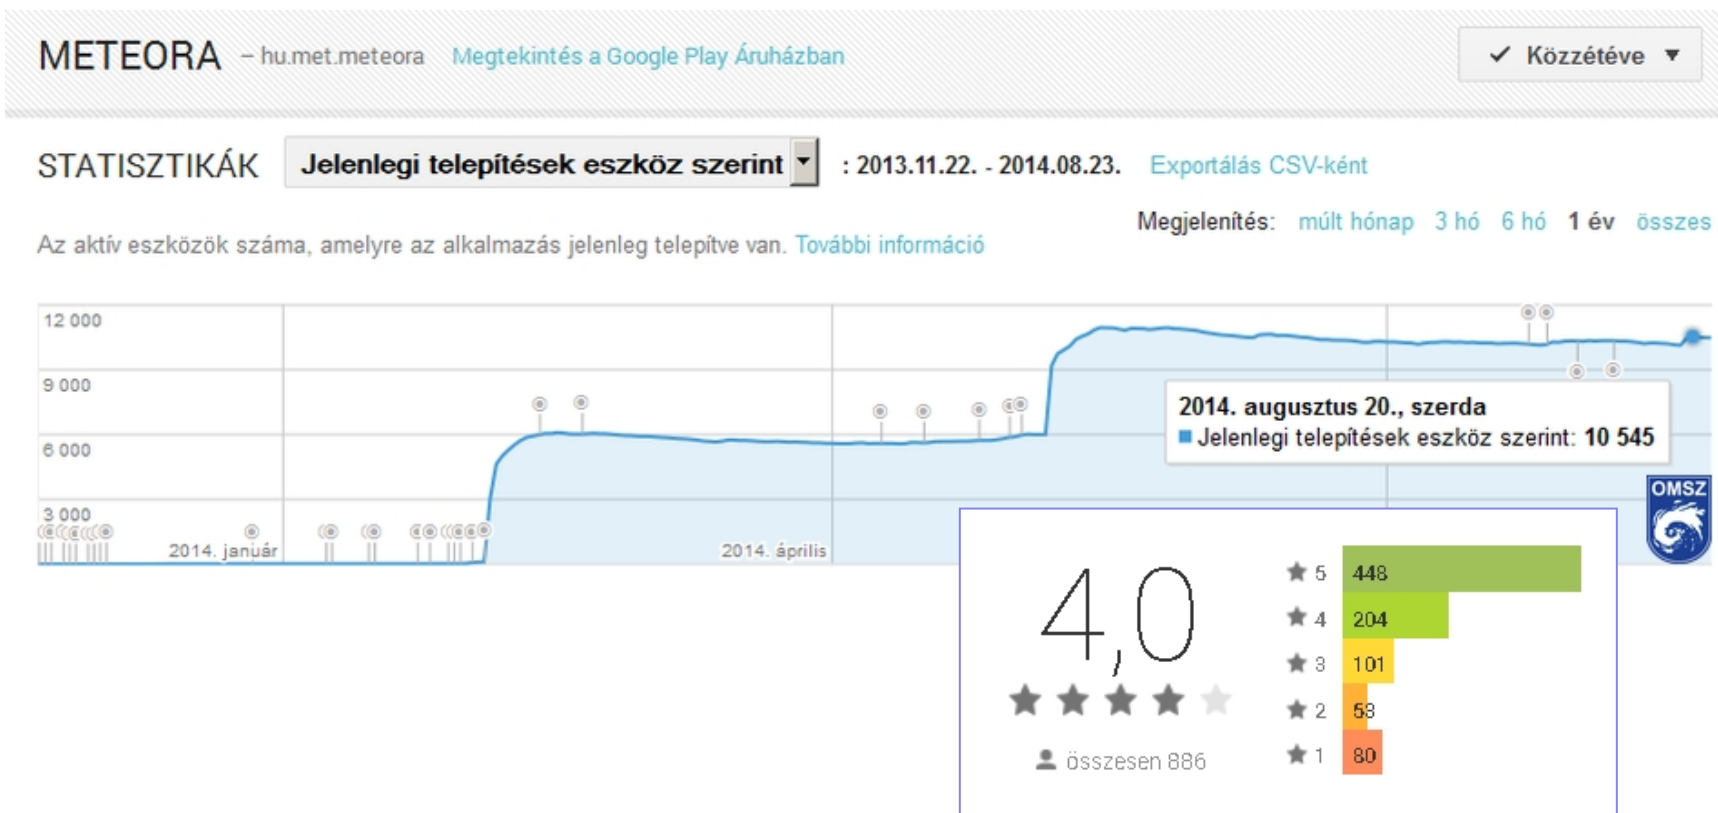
METEORA – hu.met.meteora Megtekintés a Google Play Áruházban

✓ Közzétéve ▼

STATISZTIKÁK Jelenlegi telepítések eszköz szerint : 2013.11.22. - 2014.08.23. Exportálás CSV-ként

Megjelenítés: múlt hónap 3 hó 6 hó 1 év összes

Az aktív eszközök száma, amelyre az alkalmazás jelenleg telepítve van. További információ

12 000
9 000
6 000
3 000

2014. január
2014. április

2014. augusztus 20., szerda
Jelenlegi telepítések eszköz szerint: 10 545

OMSZ

4,0

összesen 886

5 448
4 204
3 101
2 53
1 80